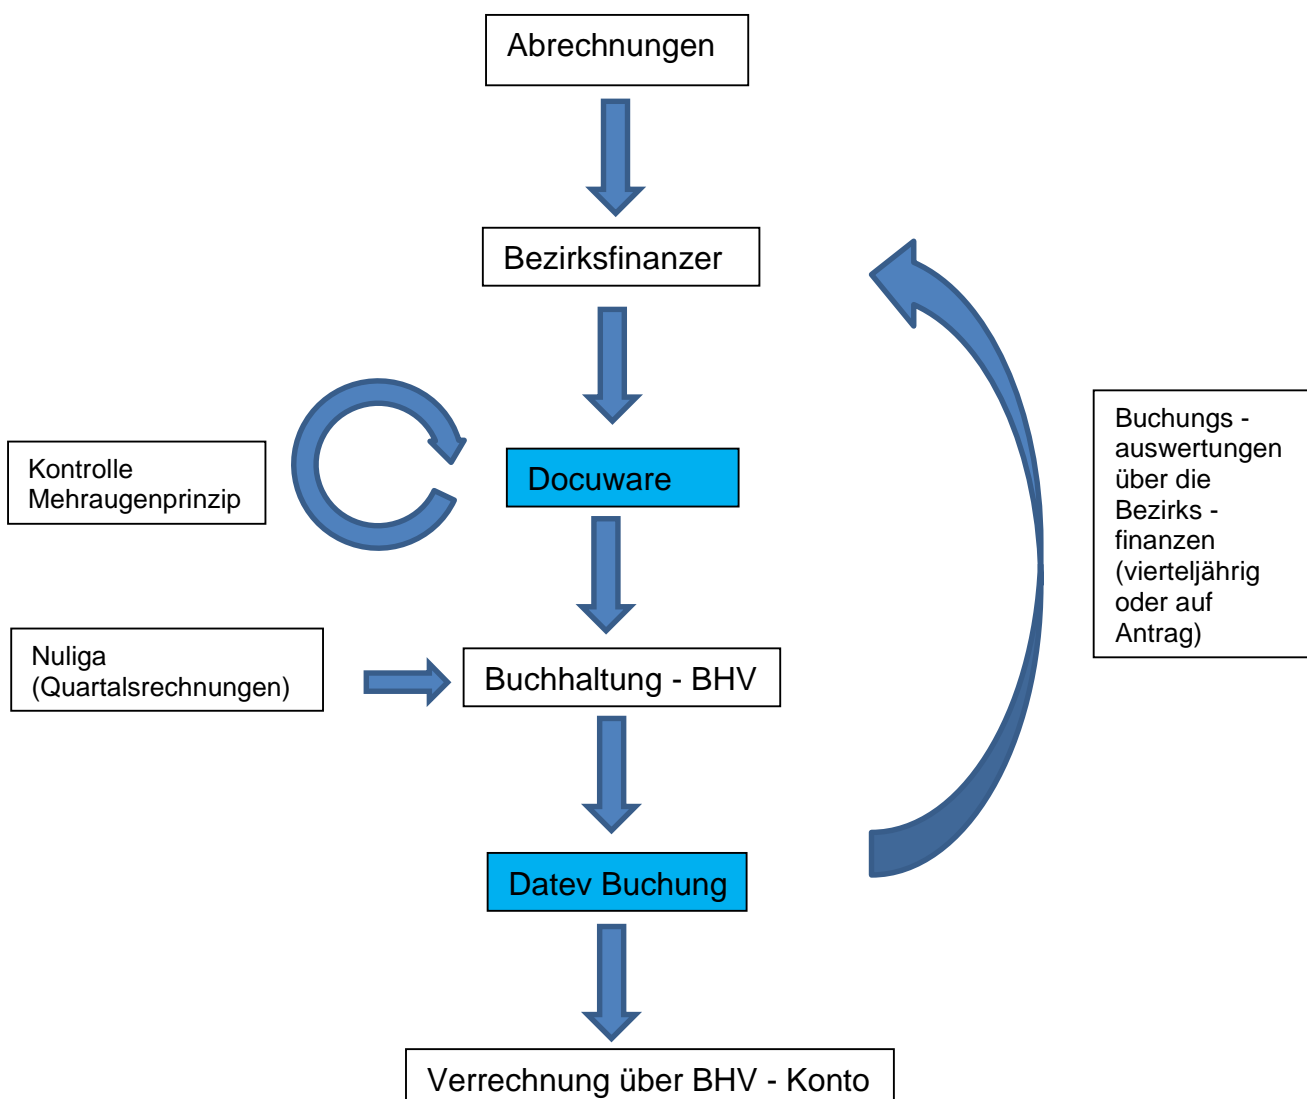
Abrechnungen

Bezirksfinanzer

Kontrolle
Mehraugenprinzip

Docuware

Nuliga
(Quartalsrechnungen)

Buchhaltung - BHV

Datev Buchung

Verrechnung über BHV - Konto

Buchungs - auswertungen über die Bezirks - finanzen (vierteljährig oder auf Antrag)